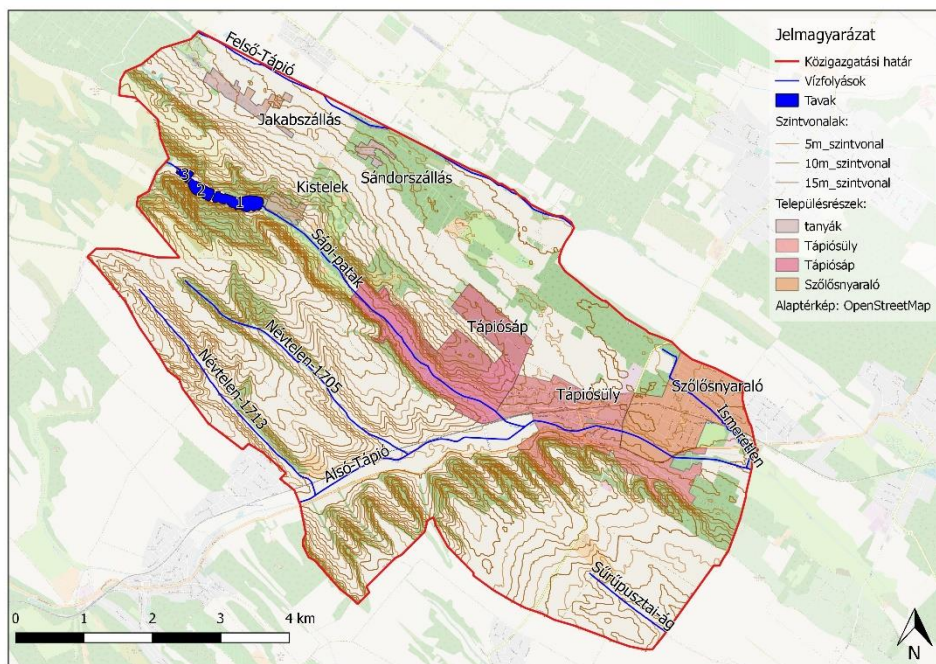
Jelmagyarázat
Közigazgatási határ
Vízfolyások
Tavak
Szintvonalak:
5m_szintvonal
10m_szintvonal
15m_szintvonal
Településrészek:
tanyák
Tápiósüly
Tápiósáp
Szőlősnyaraló
Alaptérkép: OpenStreetMap

Felső-Tápió
Jakabszállás
Sándorszállás
Kistelek
3
2
1
Sápi-patak
Névtelen-1705
Névtelen-1713
Tápiósáp
Tápiósüly
Szőlősnyaraló
Ismeretlen
Alsó-Tápió
Sűrűpusztai-ág

0
1
2
3
4 km
N